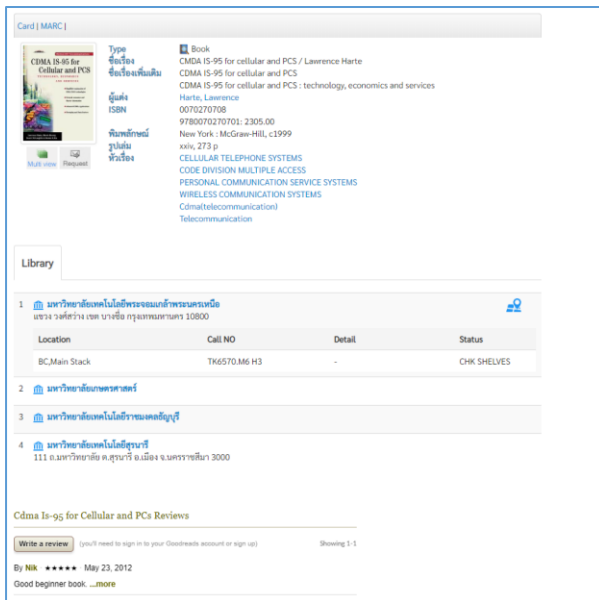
Card | MARC |

CDMA IS-95 for Cellular and PCS

Multi view Request

| | |
|---|---|
| Type | Book |
| ชื่อเรื่อง | CMDA IS-95 for cellular and PCS / Lawrence Harte |
| ชื่อเรื่องเพิ่มเติม | CDMA IS-95 for cellular and PCS |
| | CODE IS-95 for cellular and PCS : technology, economics and services |
| ผู้แต่ง | Harte, Lawrence |
| ISBN | 0070270708 |
| | 9780070270701: 2305.00 |
| พิมพลักษณ์ | New York : McGraw-Hill, c1999 |
| รูปเล่ม | xxiv, 273 p |
| หัวเรื่อง | CELLULAR TELEPHONE SYSTEMS |
| | CODE DIVISION MULTIPLE ACCESS |
| | PERSONAL COMMUNICATION SERVICE SYSTEMS |
| | WIRELESS COMMUNICATION SYSTEMS |
| | Cdma(telecommunication) |
| | Telecommunication |

Library

1 มหาวิทยาลัยเทคโนโลยีพระจอมเกล้าพระนครเหนือ
แขวง วงศ์สว่าง เขต บางซื่อ กรุงเทพมหานคร 10800

| Location | Call NO | Detail | Status |
|---|---|---|---|
| BC,Main Stack | TK6570.M6 H3 | - | CHK SHELVES |

2 มหาวิทยาลัยเกษตรศาสตร์

3 มหาวิทยาลัยเทคโนโลยีราชมงคลธัญบุรี

4 มหาวิทยาลัยเทคโนโลยีสุรนารี
111 ถ.มหาวิทยาลัย ต.สุรนารี อ.เมือง จ.นครราชสีมา 3000

Cdma Is-95 for Cellular and PCs Reviews

Write a review (you'll need to sign in to your Goodreads account or sign up) Showing 1-1

By Nik ★★★★★ May 23, 2012

Good beginner book. ...more